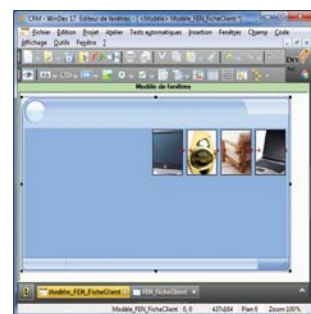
CRM - WinDev 17 Editeur de fenêtres : <Modèle> Modèle_FEN_FicheClient

Fichier Edition Projet Atelier Tests automatiques Insertion Fenêtres Champ Code

Affichage Outils Fenêtre ?

Modèle de fenêtres

Modèle_FEN_FicheClient

FEN_FicheClient

Modele_FEN_FicheClient 0,0 437x504 Plan 0 Zoom 100%